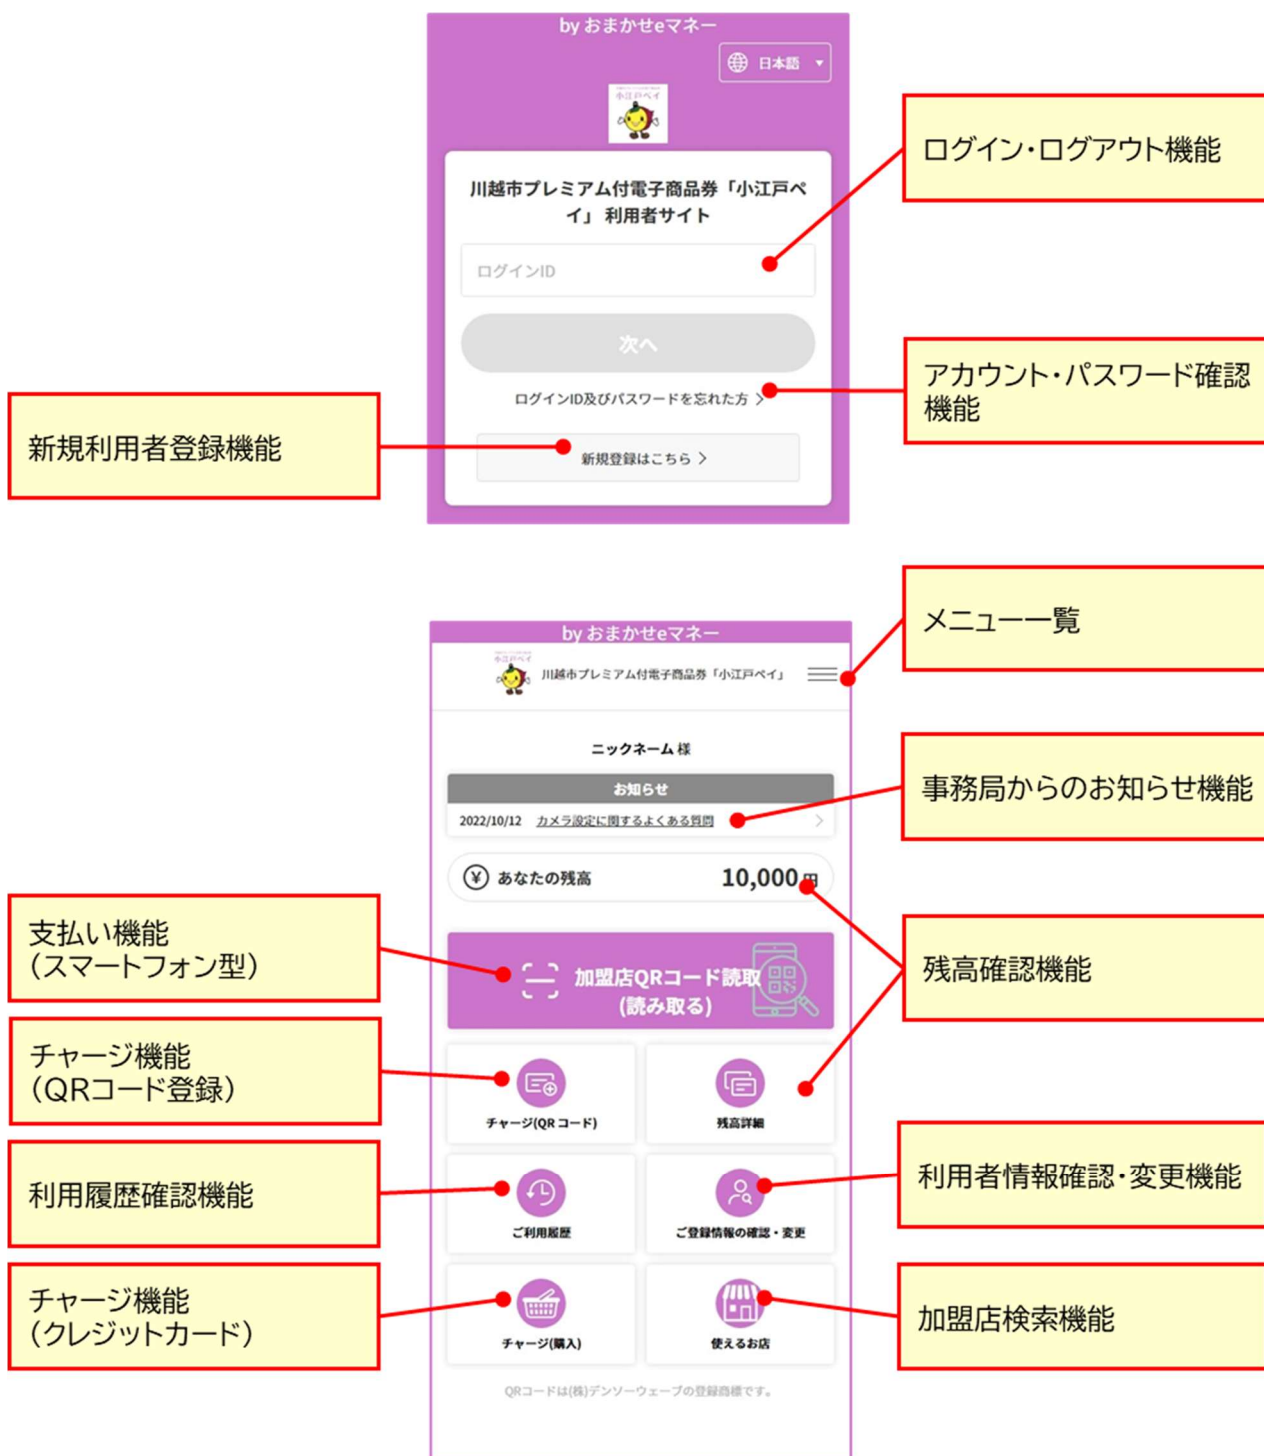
by おまかせeマネー

日本語

小江戸ペイ

川越市プレミアム付電子商品券「小江戸ペイ」利用者サイト

ログインID

次へ

ログインID及びパスワードを忘れた方 >

新規登録はこちら >

ログイン・ログアウト機能

アカウント・パスワード確認機能

新規利用者登録機能

by おまかせeマネー

川越市プレミアム付電子商品券「小江戸ペイ」

ニックネーム 様

お知らせ

2022/10/12 カメラ設定に関するよくある質問

あなたの残高 10,000円

加盟店QRコード読取 (読み取る)

チャージ(QRコード)

残高詳細

ご利用履歴

ご登録情報の確認・変更

チャージ(購入)

使えるお店

QRコードは(株)デンソーウェーブの登録商標です。

メニュー一覧

事務局からのお知らせ機能

支払い機能 (スマートフォン型)

残高確認機能

チャージ機能 (QRコード登録)

利用履歴確認機能

利用者情報確認・変更機能

チャージ機能 (クレジットカード)

加盟店検索機能